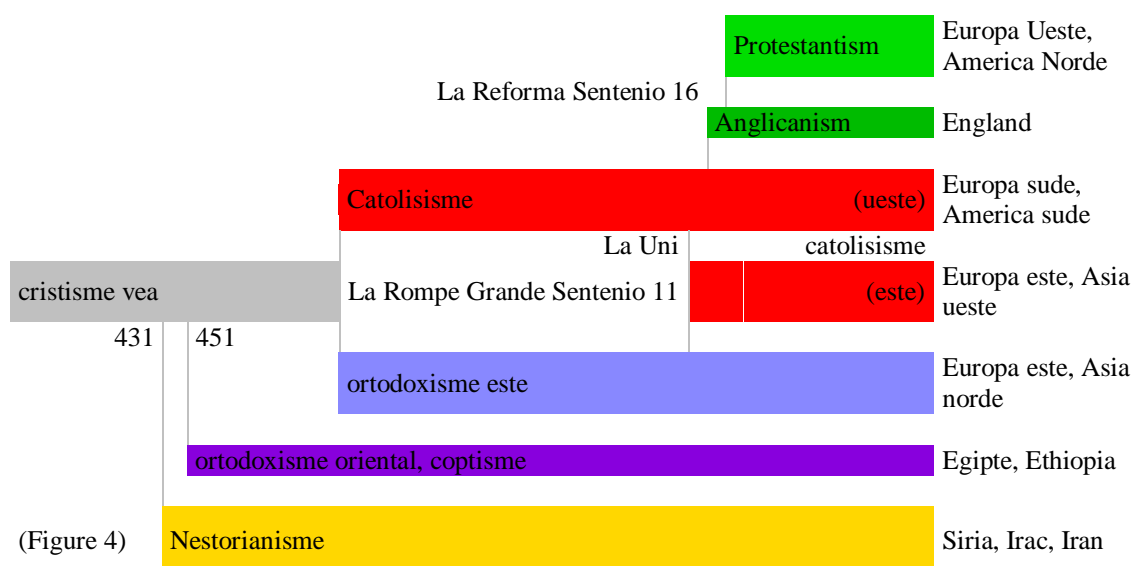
Protestantism

Europa Ueste, America Norde

La Reforma Sentenio 16

Anglicanism

England

Catolisisme (ueste)

Europa sude, America sude

La Uni catolisisme

cristisme vea

La Rompe Grande Sentenio 11

(este)

Europa este, Asia ueste

431

451

ortodoxisme este

Europa este, Asia norde

ortodoxisme oriental, coptisme

Egipte, Ethiopia

(Figure 4)

Nestorianisme

Siria, Irac, Iran